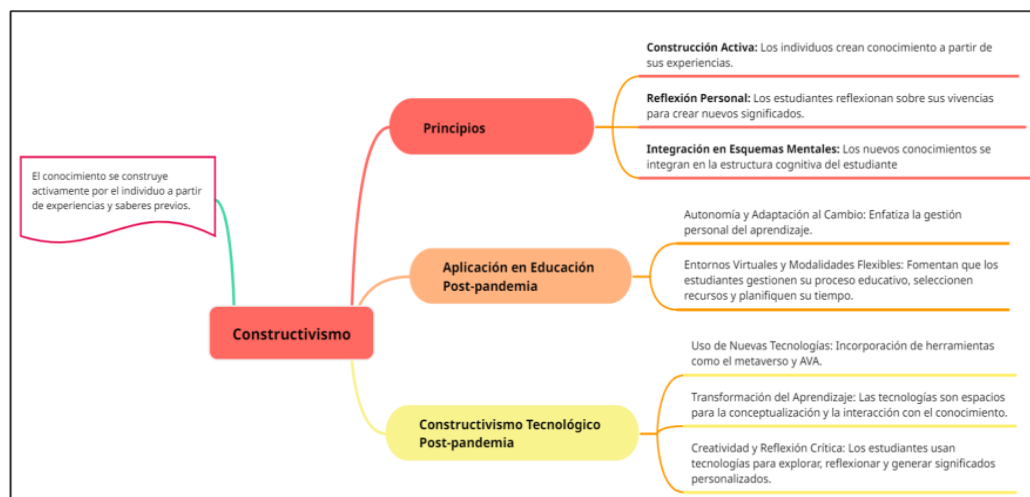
El conocimiento se construye activamente por el individuo a partir de experiencias y saberes previos.

Constructivismo

Principios

**Construcción Activa:** Los individuos crean conocimiento a partir de sus experiencias.

**Reflexión Personal:** Los estudiantes reflexionan sobre sus vivencias para crear nuevos significados.

**Integración en Esquemas Mentales:** Los nuevos conocimientos se integran en la estructura cognitiva del estudiante

Aplicación en Educación Post-pandemia

Autonomía y Adaptación al Cambio: Enfatiza la gestión personal del aprendizaje.

Entornos Virtuales y Modalidades Flexibles: Fomentan que los estudiantes gestionen su proceso educativo, seleccionen recursos y planifiquen su tiempo.

Constructivismo Tecnológico Post-pandemia

Uso de Nuevas Tecnologías: Incorporación de herramientas como el metaverso y AVA.

Transformación del Aprendizaje: Las tecnologías son espacios para la conceptualización y la interacción con el conocimiento.

Creatividad y Reflexión Crítica: Los estudiantes usan tecnologías para explorar, reflexionar y generar significados personalizados.